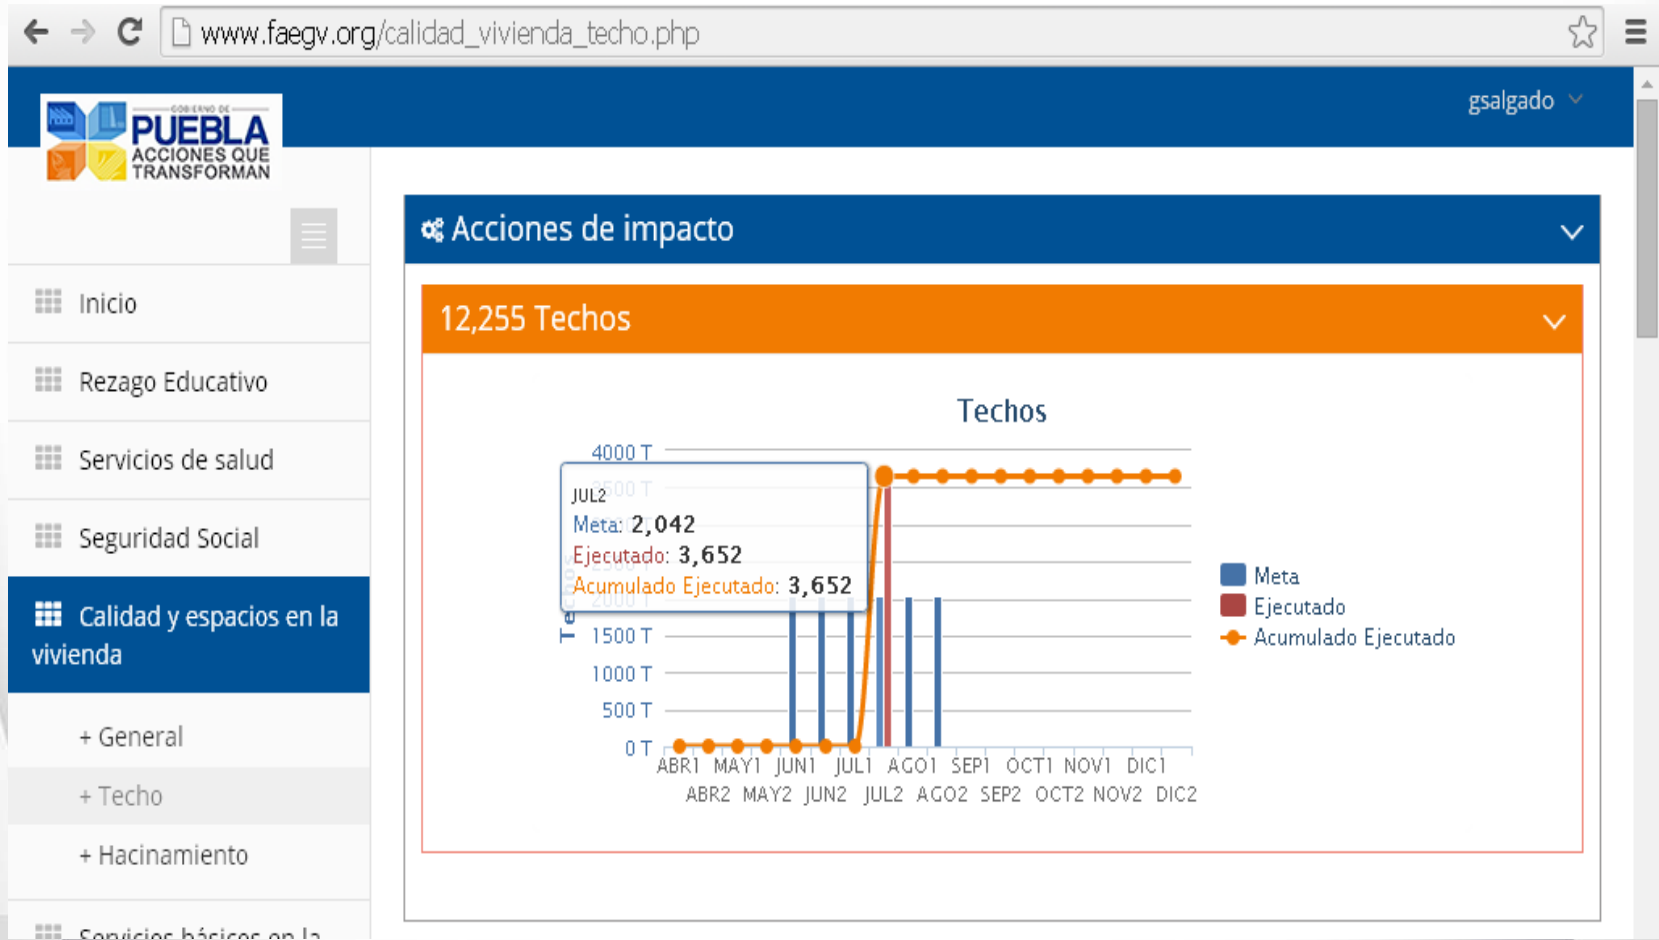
www.faegv.org/calidad_vivienda_techo.php

GOBIERNO DE PUEBLA ACCIONES QUE TRANSFORMAN

gsalgado

Inicio

Rezago Educativo

Servicios de salud

Seguridad Social

Calidad y espacios en la vivienda

+ General

+ Techo

+ Hacinamiento

Servicios básicos en la

Acciones de impacto

12,255 Techos

Techos

4000 T
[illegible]500 T
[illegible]
2000 T
1500 T
1000 T
500 T
0 T

JUL2
Meta: 2,042
Ejecutado: 3,652
Acumulado Ejecutado: 3,652

ABR1 MAY1 JUN1 JUL1 AGO1 SEP1 OCT1 NOV1 DIC1
ABR2 MAY2 JUN2 JUL2 AGO2 SEP2 OCT2 NOV2 DIC2

Meta
Ejecutado
Acumulado Ejecutado